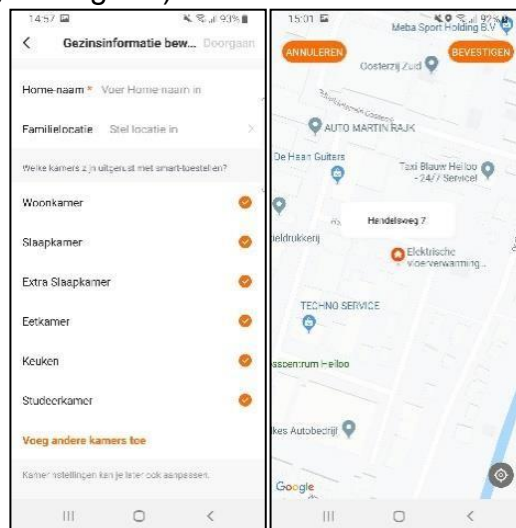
14:57
93%
<
Gezinsinformatie bew...
Doorgaan

Home-naam * Voer Home-naam in

Familielocatie Stel locatie in

Welke kamers zijn uitgerust met smart-toestellen?

Woonkamer
Slaapkamer
Extra Slaapkamer
Eetkamer
Keuken
Studeerkamer

Voeg andere kamers toe

Kamer instellingen kan je later ook aanpassen.

15:01
92%
ANNULEREN
BEVESTIGEN
Meba Sport Holding B.V.
Oosterzij Zuid
AUTO MARTIN RAJK
De Haan Guitars
Taxi Blauw Heiloo - 24/7 Service!
Handelsweg 7
eldrukkerij
Elektrische vloerverwarming...
TECHNO SERVICE
ssencentrum Heiloo
kes Autobedrijf
Google